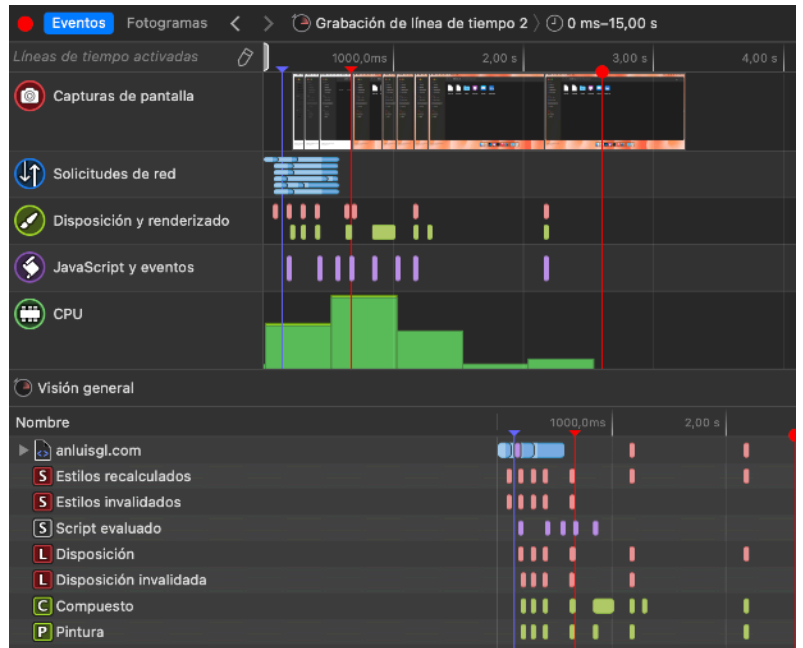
Eventos Fotogramas < > Grabación de línea de tiempo 2 〉 0 ms–15,00 s

Líneas de tiempo activadas

1000,0ms 2,00 s 3,00 s 4,00 s

Capturas de pantalla

Solicitudes de red

Disposición y renderizado

JavaScript y eventos

CPU

Visión general

Nombre 1000,0ms 2,00 s

anluisgl.com
S Estilos recalculados
S Estilos invalidados
S Script evaluado
L Disposición
L Disposición invalidada
C Compuesto
P Pintura